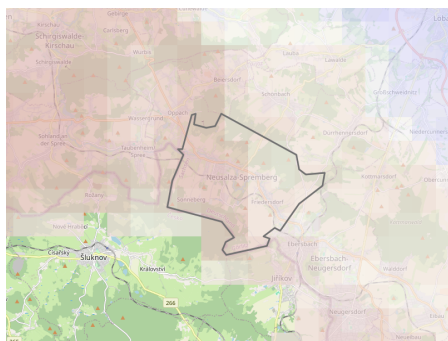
Gebirge
Lobe
Kirschau
Schirgiswalde-Kirschau
Cunewalde
Crostau
Wehrsdorf
Beiersdorf
Schönbach
Großschweidnitz
Sohland an der Spree
Taubenheim
Oppach
Dürrhennersdorf
Neusalza-Spremberg
Friedersdorf
Niedercunnersdorf
Kottmarsdorf
Obercunnersdorf
Nová Hraběc
Cizrsky
Šluknov
Království
Ebersbach-Neugersdorf
Jiříkov
Neugersdorf
Seifhennersdorf
266